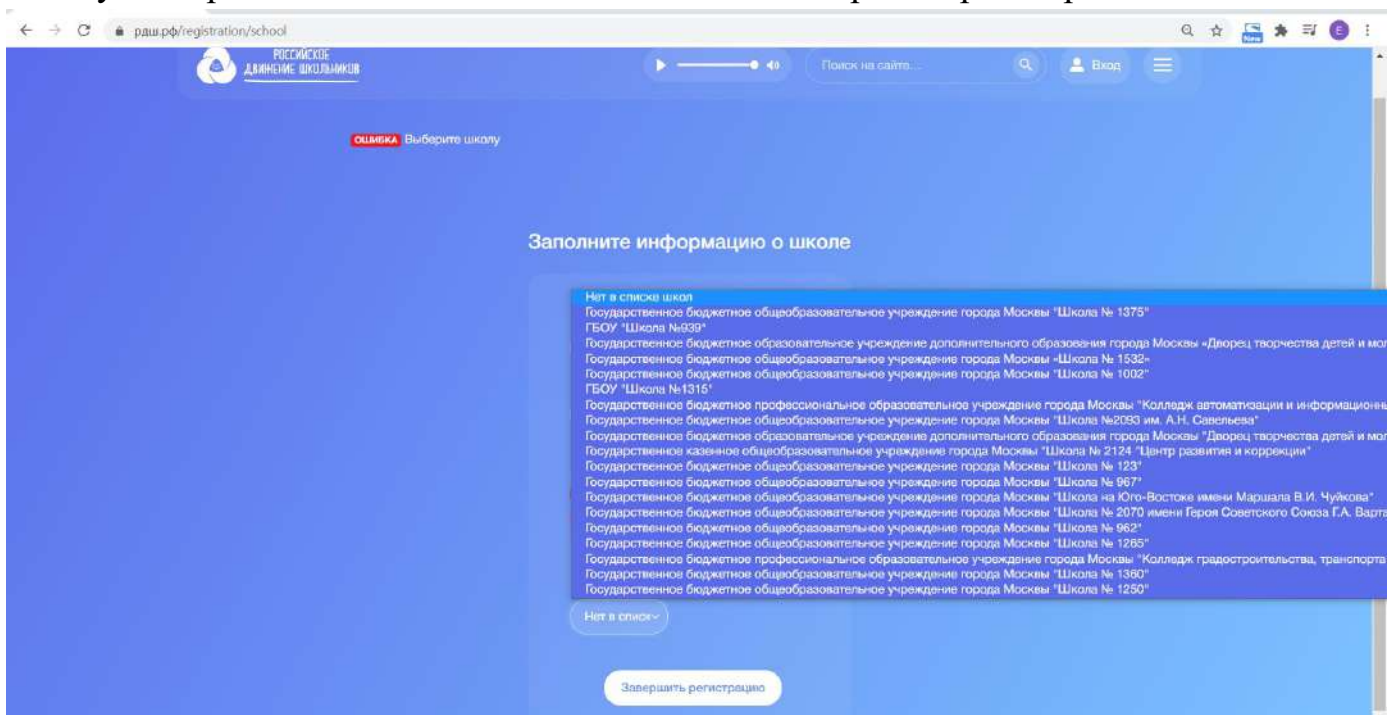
рдш.рф/registration/school

РОССИЙСКОЕ ДВИЖЕНИЕ ШКОЛЬНИКОВ

Поиск на сайте...

Вход

ОШИБКА Выберите школу

Заполните информацию о школе

Нет в списке школ
Государственное бюджетное общеобразовательное учреждение города Москвы "Школа № 1375"
ГБОУ "Школа №939"
Государственное бюджетное образовательное учреждение дополнительного образования города Москвы «Дворец творчества детей и мол
Государственное бюджетное общеобразовательное учреждение города Москвы «Школа № 1532»
Государственное бюджетное общеобразовательное учреждение города Москвы "Школа № 1002"
ГБОУ "Школа №1315"
Государственное бюджетное профессиональное образовательное учреждение города Москвы "Колледж автоматизации и информационн
Государственное бюджетное общеобразовательное учреждение города Москвы "Школа №2093 им. А.Н. Савельева"
Государственное бюджетное образовательное учреждение дополнительного образования города Москвы "Дворец творчества детей и мол
Государственное казенное общеобразовательное учреждение города Москвы "Школа № 2124 "Центр развития и коррекции"
Государственное бюджетное общеобразовательное учреждение города Москвы "Школа № 123"
Государственное бюджетное общеобразовательное учреждение города Москвы "Школа № 967"
Государственное бюджетное общеобразовательное учреждение города Москвы "Школа на Юго-Востоке имени Маршала В.И. Чуйкова"
Государственное бюджетное общеобразовательное учреждение города Москвы "Школа № 2070 имени Героя Советского Союза Г.А. Варта
Государственное бюджетное общеобразовательное учреждение города Москвы "Школа № 962"
Государственное бюджетное общеобразовательное учреждение города Москвы "Школа № 1265"
Государственное бюджетное профессиональное образовательное учреждение города Москвы "Колледж градостроительства, транспорта
Государственное бюджетное общеобразовательное учреждение города Москвы "Школа № 1360"
Государственное бюджетное общеобразовательное учреждение города Москвы "Школа № 1250"

Нет в списке

Завершить регистрацию